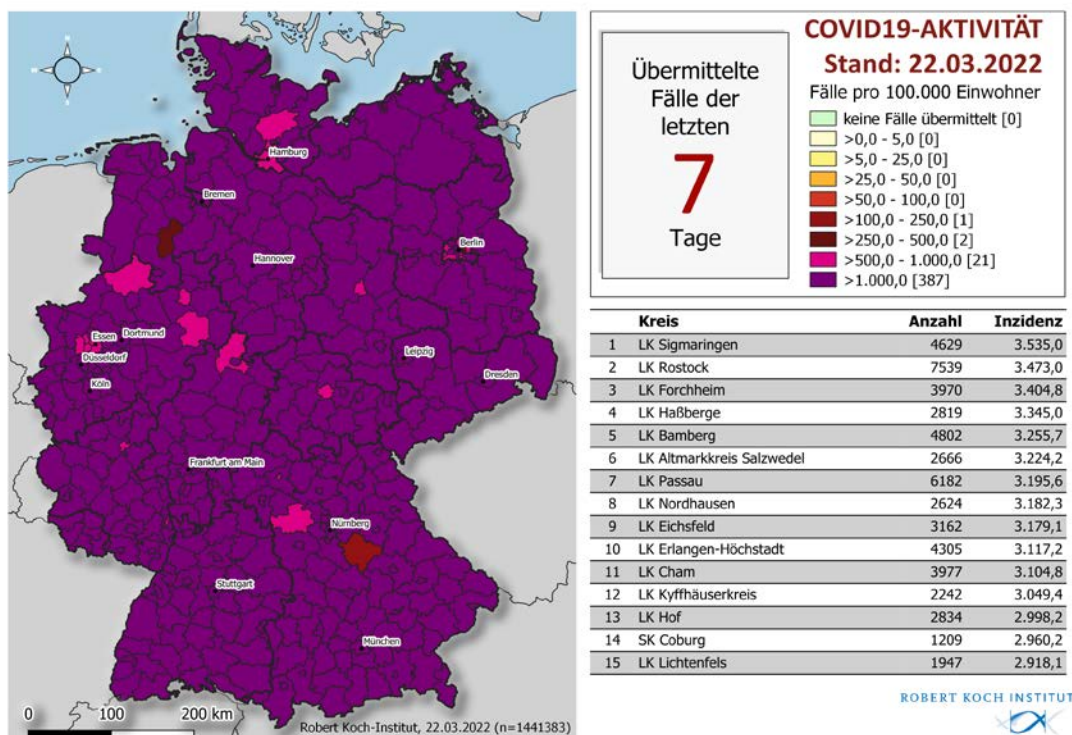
Hamburg
Bremen
Hannover
Berlin
Essen
Dortmund
Düsseldorf
Köln
Leipzig
Dresden
Frankfurt am Main
Nürnberg
Stuttgart
München

0 100 200 km
Robert Koch-Institut, 22.03.2022 (n=1441383)

Übermittelte Fälle der letzten
7
Tage

COVID19-AKTIVITÄT
Stand: 22.03.2022
Fälle pro 100.000 Einwohner
keine Fälle übermittelt [0]
>0,0 - 5,0 [0]
>5,0 - 25,0 [0]
>25,0 - 50,0 [0]
>50,0 - 100,0 [0]
>100,0 - 250,0 [1]
>250,0 - 500,0 [2]
>500,0 - 1.000,0 [21]
>1.000,0 [387]

| | Kreis | Anzahl | Inzidenz |
|---|---|---|---|
| 1 | LK Sigmaringen | 4629 | 3.535,0 |
| 2 | LK Rostock | 7539 | 3.473,0 |
| 3 | LK Forchheim | 3970 | 3.404,8 |
| 4 | LK Haßberge | 2819 | 3.345,0 |
| 5 | LK Bamberg | 4802 | 3.255,7 |
| 6 | LK Altmarkkreis Salzwedel | 2666 | 3.224,2 |
| 7 | LK Passau | 6182 | 3.195,6 |
| 8 | LK Nordhausen | 2624 | 3.182,3 |
| 9 | LK Eichsfeld | 3162 | 3.179,1 |
| 10 | LK Erlangen-Höchstadt | 4305 | 3.117,2 |
| 11 | LK Cham | 3977 | 3.104,8 |
| 12 | LK Kyffhäuserkreis | 2242 | 3.049,4 |
| 13 | LK Hof | 2834 | 2.998,2 |
| 14 | SK Coburg | 1209 | 2.960,2 |
| 15 | LK Lichtenfels | 1947 | 2.918,1 |

ROBERT KOCH INSTITUT